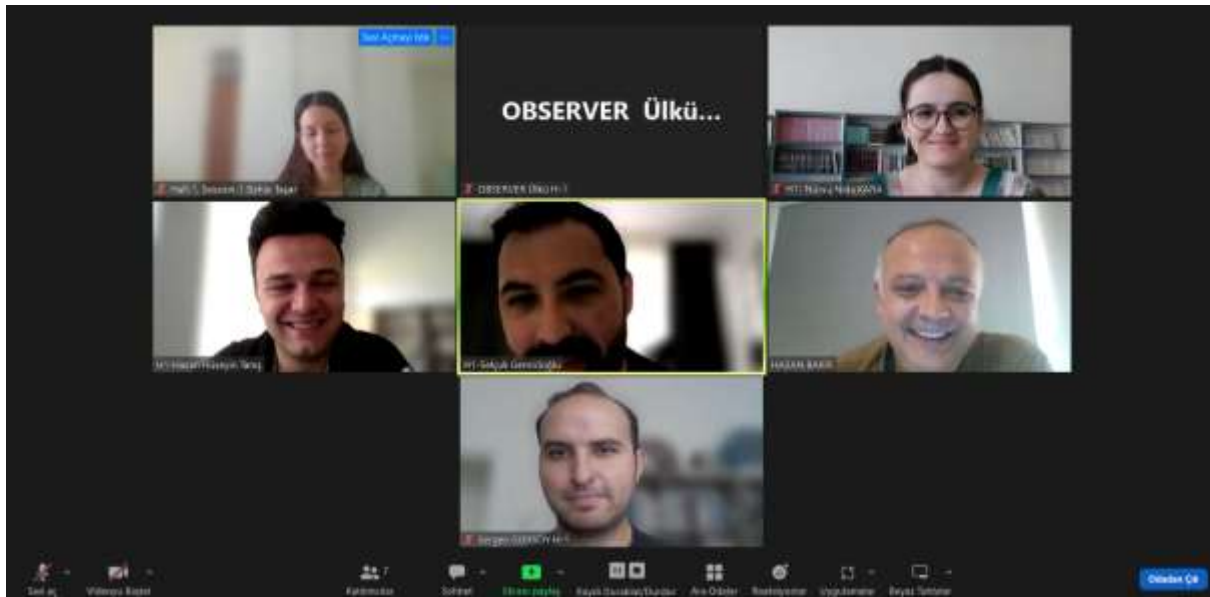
Sesi Açmayı İste

OBSERVER Ülkü...

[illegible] Dilek Başar

OBSERVER Ülkü H-1

H1 Büşra Nur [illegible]

H1 Hasan Hüseyin Tatlı

H1 Selçuk Gencoğlu

HASAN BAKIR

Sergen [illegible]

Sesi aç

Videoyu Başlat

Katılımcılar 7

Sohbet

Ekranı paylaş

Kaydı Duraklat/Durdur

Ara Odalar

Reaksiyonlar

Uygulamalar

Beyaz Tahtalar

Odadan Çık